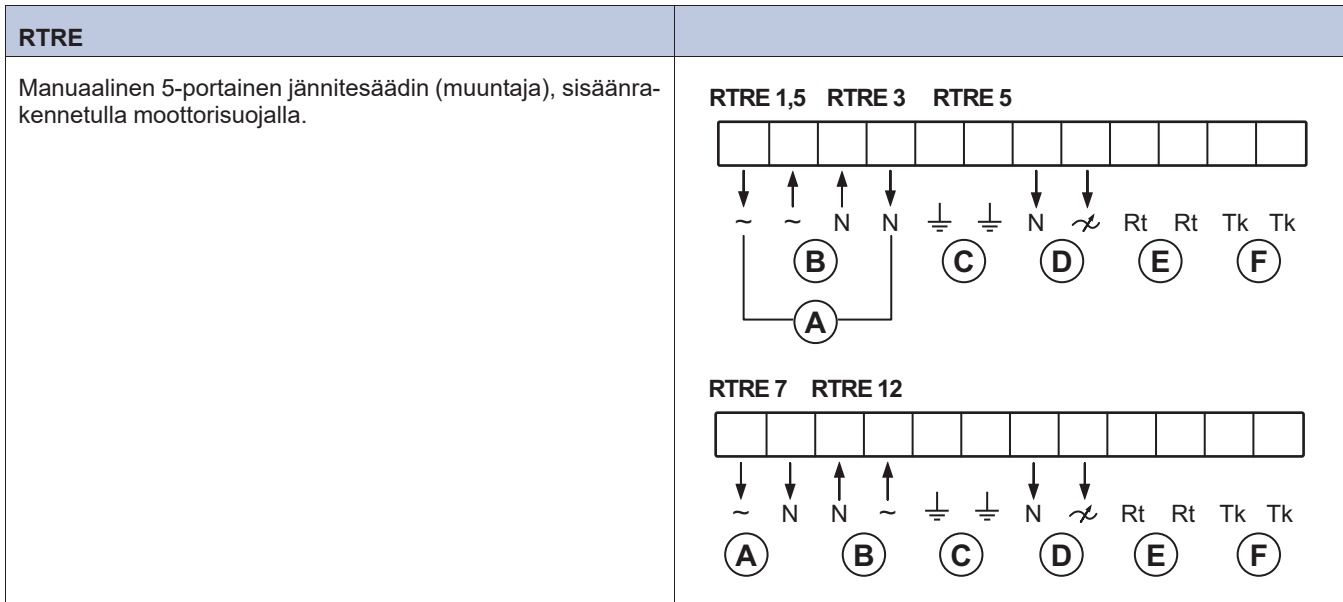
RTRE

Manuaalinen 5-portainen jännitesäädin (muuntaja), sisäänrakennetulla moottorisuojalla.

RTRE 1,5 RTRE 3 RTRE 5

~ ~ N N $\perp$ $\perp$ N $\not\sim$ Rt Rt Tk Tk

B C D E F

A

RTRE 7 RTRE 12

~ N N ~ $\perp$ $\perp$ N $\not\sim$ Rt Rt Tk Tk

A B C D E F